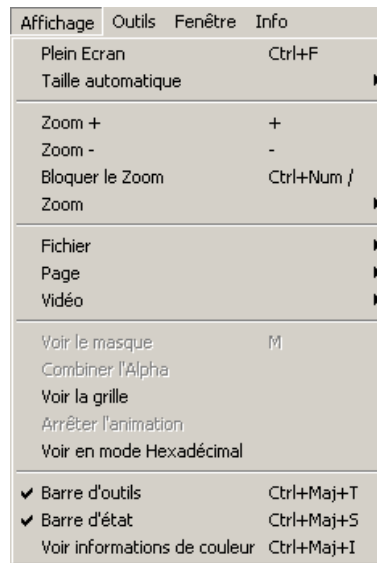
Affichage Outils Fenêtre Info

Plein Ecran Ctrl+F
Taille automatique

Zoom + +
Zoom - -
Bloquer le Zoom Ctrl+Num /
Zoom

Fichier
Page
Vidéo

Voir le masque M
Combiner l'Alpha
Voir la grille
Arrêter l'animation
Voir en mode Hexadécimal

✔ Barre d'outils Ctrl+Maj+T
✔ Barre d'état Ctrl+Maj+S
Voir informations de couleur Ctrl+Maj+I